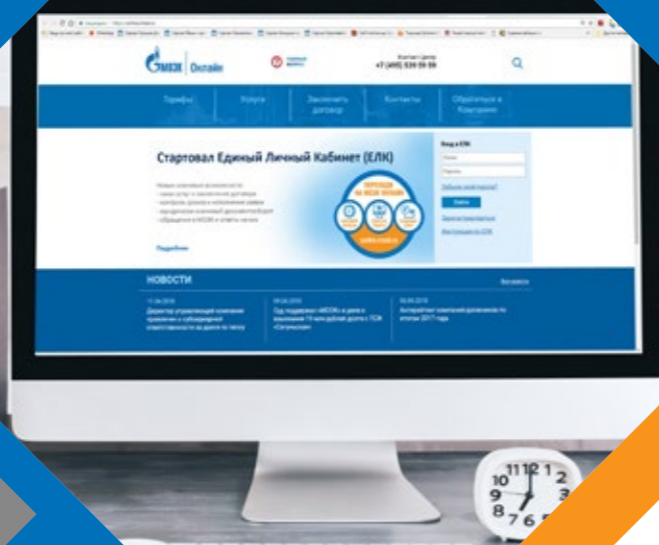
МОЭК | Онлайн

Контакт-Центр
+7 (495) 539 59 59

Тарифы
Услуги
Заключить договор
Контакты
Обратиться в Компанию

Стартовал Единый Личный Кабинет (ЕЛК)

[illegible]

Подробнее

ПЕРЕХОДИ НА МОЭК ОНЛАЙН

online.moek.ru

Вход в ЕЛК
Логин
Пароль
Забыли свой пароль?
Войти
Зарегистрироваться
Инструкция по ЕЛК

НОВОСТИ
Все новости

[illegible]
Директор управляющей компании привлечен к субсидиарной ответственности за долги по теплу

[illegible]
Суд поддержал «МОЭК» в деле о взыскании 19 млн рублей долга с ТСЖ «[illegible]»

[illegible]
Антирейтинг компаний-должников по итогам 2017 года

11 12 1
10 2
9 3
8 4
7 6 5